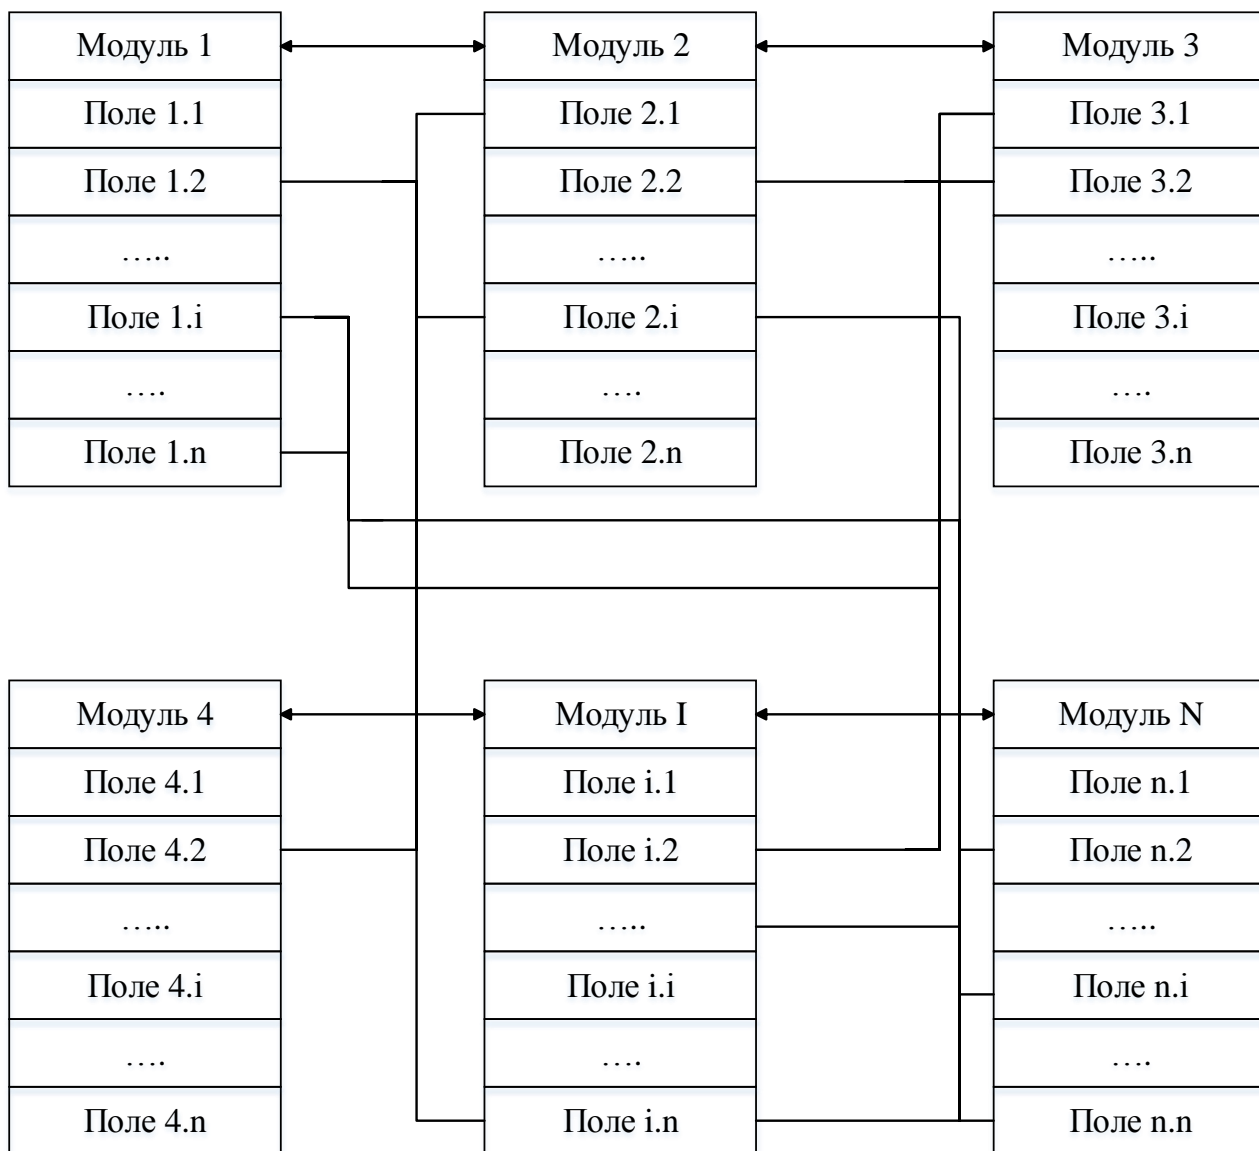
Модуль 1
Поле 1.1
Поле 1.2
…..
Поле 1.i
….
Поле 1.n

Модуль 2
Поле 2.1
Поле 2.2
…..
Поле 2.i
….
Поле 2.n

Модуль 3
Поле 3.1
Поле 3.2
…..
Поле 3.i
….
Поле 3.n

Модуль 4
Поле 4.1
Поле 4.2
…..
Поле 4.i
….
Поле 4.n

Модуль I
Поле i.1
Поле i.2
…..
Поле i.i
….
Поле i.n

Модуль N
Поле n.1
Поле n.2
…..
Поле n.i
….
Поле n.n